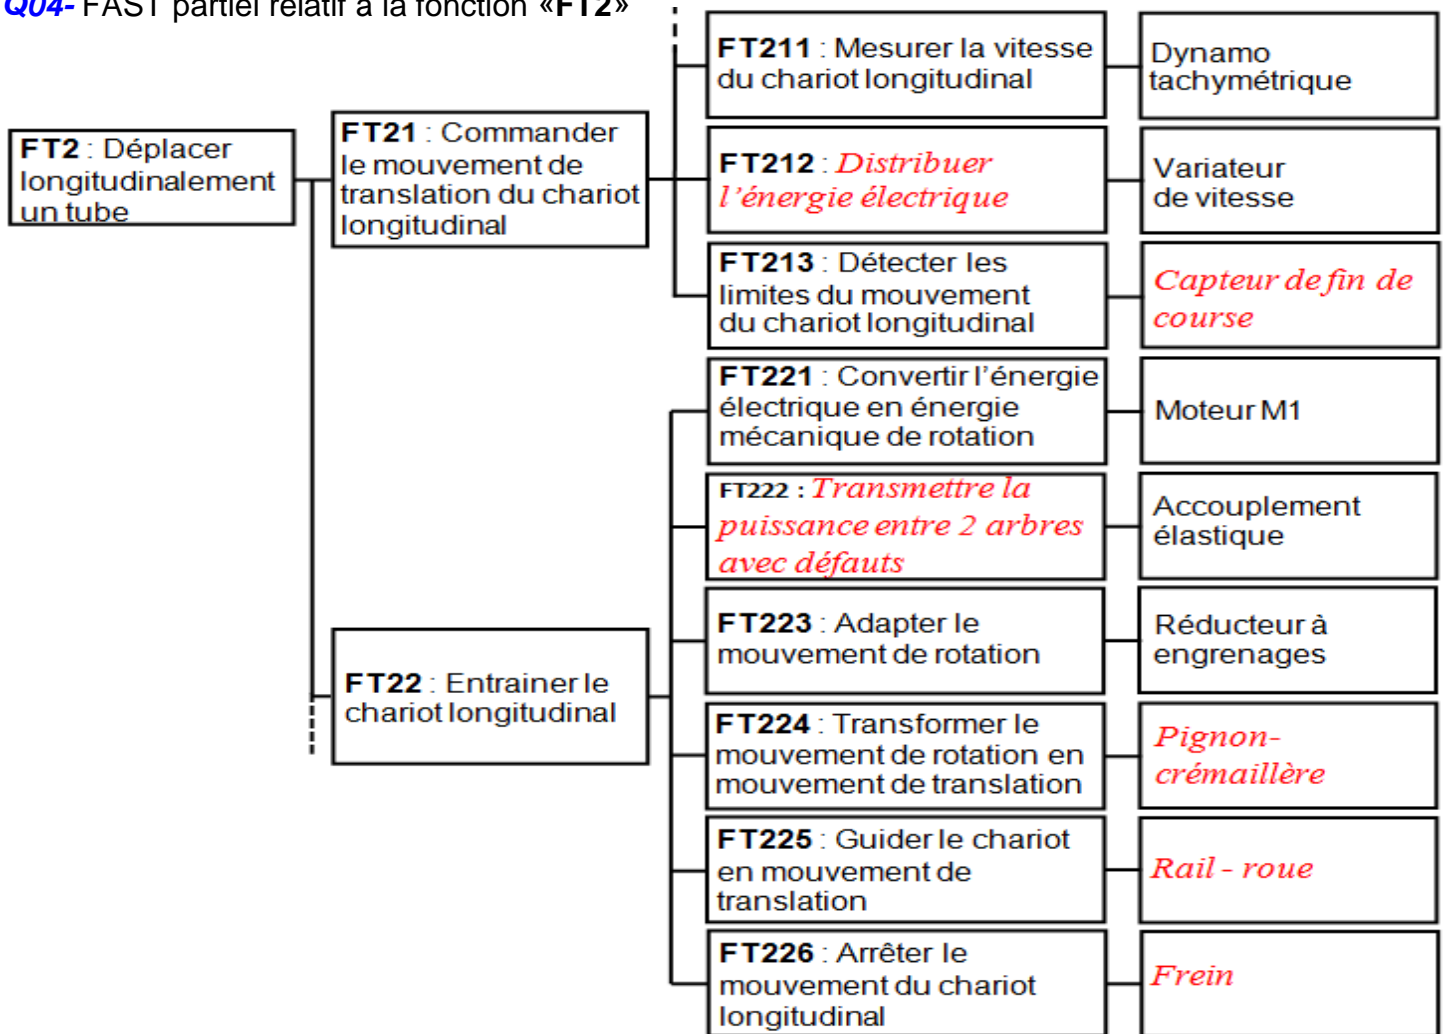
Q04- FAST partiel relatif à la fonction «FT2»

FT2 : Déplacer longitudinalement un tube

FT21 : Commander le mouvement de translation du chariot longitudinal

FT211 : Mesurer la vitesse du chariot longitudinal

Dynamo tachymétrique

FT212 : Distribuer l'énergie électrique

Variateur de vitesse

FT213 : Détecter les limites du mouvement du chariot longitudinal

Capteur de fin de course

FT22 : Entrainer le chariot longitudinal

FT221 : Convertir l'énergie électrique en énergie mécanique de rotation

Moteur M1

FT222 : Transmettre la puissance entre 2 arbres avec défauts

Accouplement élastique

FT223 : Adapter le mouvement de rotation

Réducteur à engrenages

FT224 : Transformer le mouvement de rotation en mouvement de translation

Pignon-crémaillère

FT225 : Guider le chariot en mouvement de translation

Rail - roue

FT226 : Arrêter le mouvement du chariot longitudinal

Frein